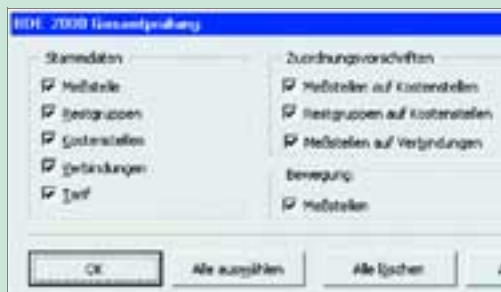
BDE 2000 Gesamtprüfung

Stammdaten

Meßstelle

Restgruppen

Kostenstellen

Verbindungen

Tarif

Zuordnungsvorschriften

Meßstellen auf Kostenstellen

Restgruppen auf Kostenstellen

Meßstellen auf Verbindungen

Bewegung

Meßstellen

OK

Alle auswählen

Alle löschen